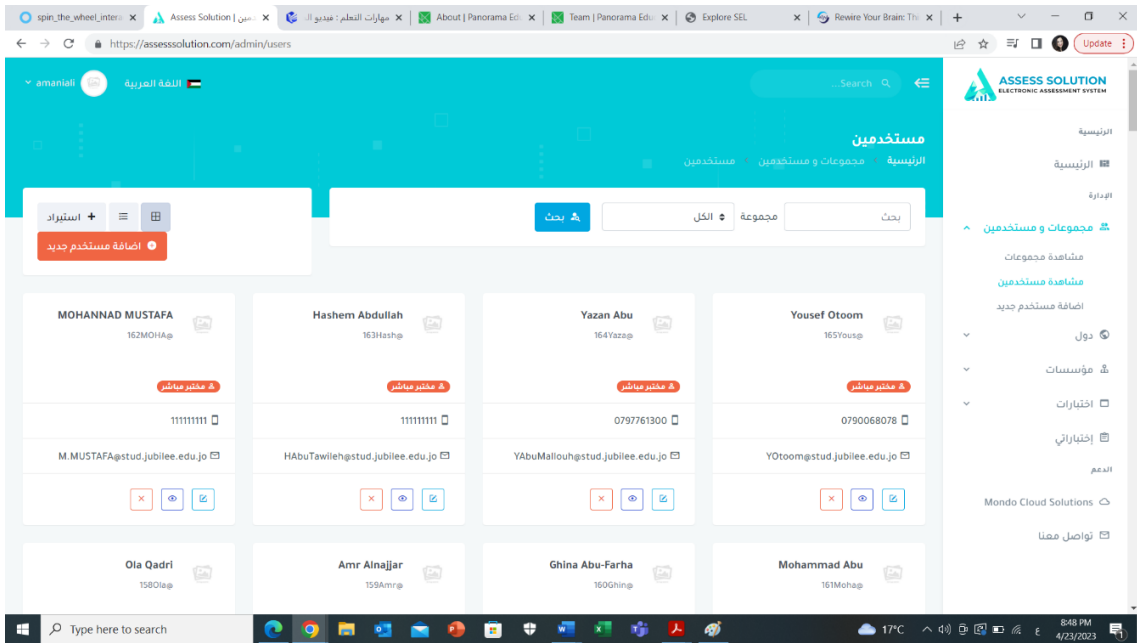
spin_the_wheel_intera × | Assess Solution | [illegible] × | مهارات التعلم : فيديو ال × | About | Panorama Ed × | Team | Panorama Edu × | Explore SEL × | Rewire Your Brain: Th × | +

https://assesssolution.com/admin/users

Update

amaniali | اللغة العربية

Search...

ASSESS SOLUTION
ELECTRONIC ASSESSMENT SYSTEM

مستخدمين
الرئيسية / مجموعات و مستخدمين / مستخدمين

الرئيسية
الرئيسية
الإدارة
مجموعات و مستخدمين
مشاهدة مجموعات
مشاهدة مستخدمين
اضافة مستخدم جديد
دول
مؤسسات
اختبارات
إختباراتي
الدعم
Mondo Cloud Solutions
تواصل معنا

استيراد +
اضافة مستخدم جديد

بحث | مجموعة | الكل | بحث

MOHANNAD MUSTAFA
162MOHA@
مختبر مباشر
111111111
M.MUSTAFA@stud.jubilee.edu.jo

Hashem Abdullah
163Hash@
مختبر مباشر
111111111
HAbuTawileh@stud.jubilee.edu.jo

Yazan Abu
164Yaza@
مختبر مباشر
0797761300
YAbuMallouh@stud.jubilee.edu.jo

Yousef Otoom
165Yous@
مختبر مباشر
0790068078
YOtoom@stud.jubilee.edu.jo

Ola Qadri
158Ola@

Amr Alnajjar
159Amr@

Ghina Abu-Farha
160Ghin@

Mohammad Abu
161Moha@

Type here to search
17°C
8:48 PM
4/23/2023